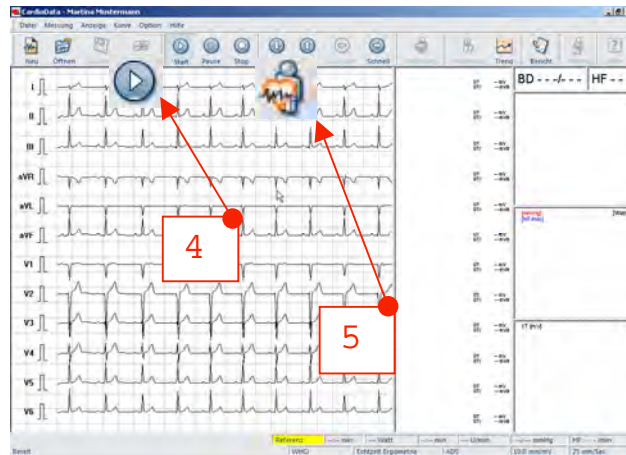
CardioData - Martina Mustermann

Datei Messung Anzeige Kurve Option Hilfe

Neu Öffnen Start Pause Stop Schnell Trend Bericht

BD - - -/- - - HF - -

I
II
III
aVR
aVL
aVF
V1
V2
V3
V4
V5
V6

4

5

Referenz --- min --- Watt --- mm --- U/min --- mmHg HF --- /min

Bereit WHO Ergometrie ADS 10.0 mm/mV 25 mm/Sec